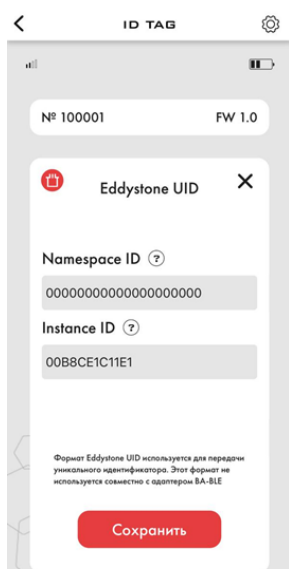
ID TAG

№ 100001

FW 1.0

Eddystone UID

Namespace ID ?

00000000000000000000

Instance ID ?

00B8CE1C11E1

Формат Eddystone UID используется для передачи уникального идентификатора. Этот формат не используется совместно с адаптером BA-BLE

Сохранить